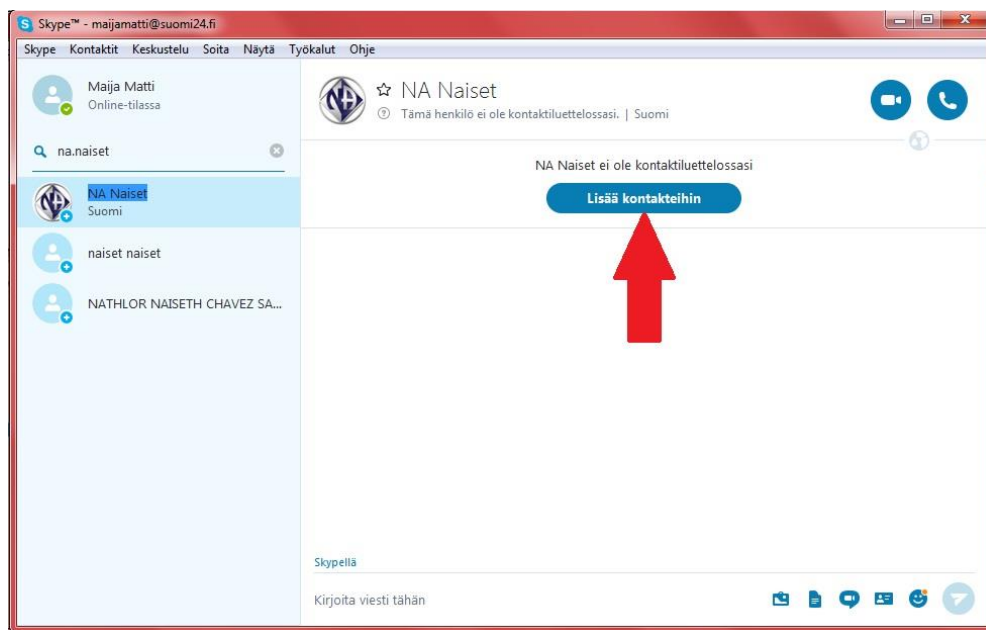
Skype™ - maijamatti@suomi24.fi

Skype Kontaktit Keskustelu Soita Näytä Työkalut Ohje

Maija Matti
Online-tilassa

na.naiset

NA Naiset
Suomi

naiset naiset

NATHLOR NAISETH CHAVEZ SA...

☆ NA Naiset
Tämä henkilö ei ole kontaktiluettelossasi. | Suomi

NA Naiset ei ole kontaktiluettelossasi

Lisää kontakteihin

Skypellä

Kirjoita viesti tähän